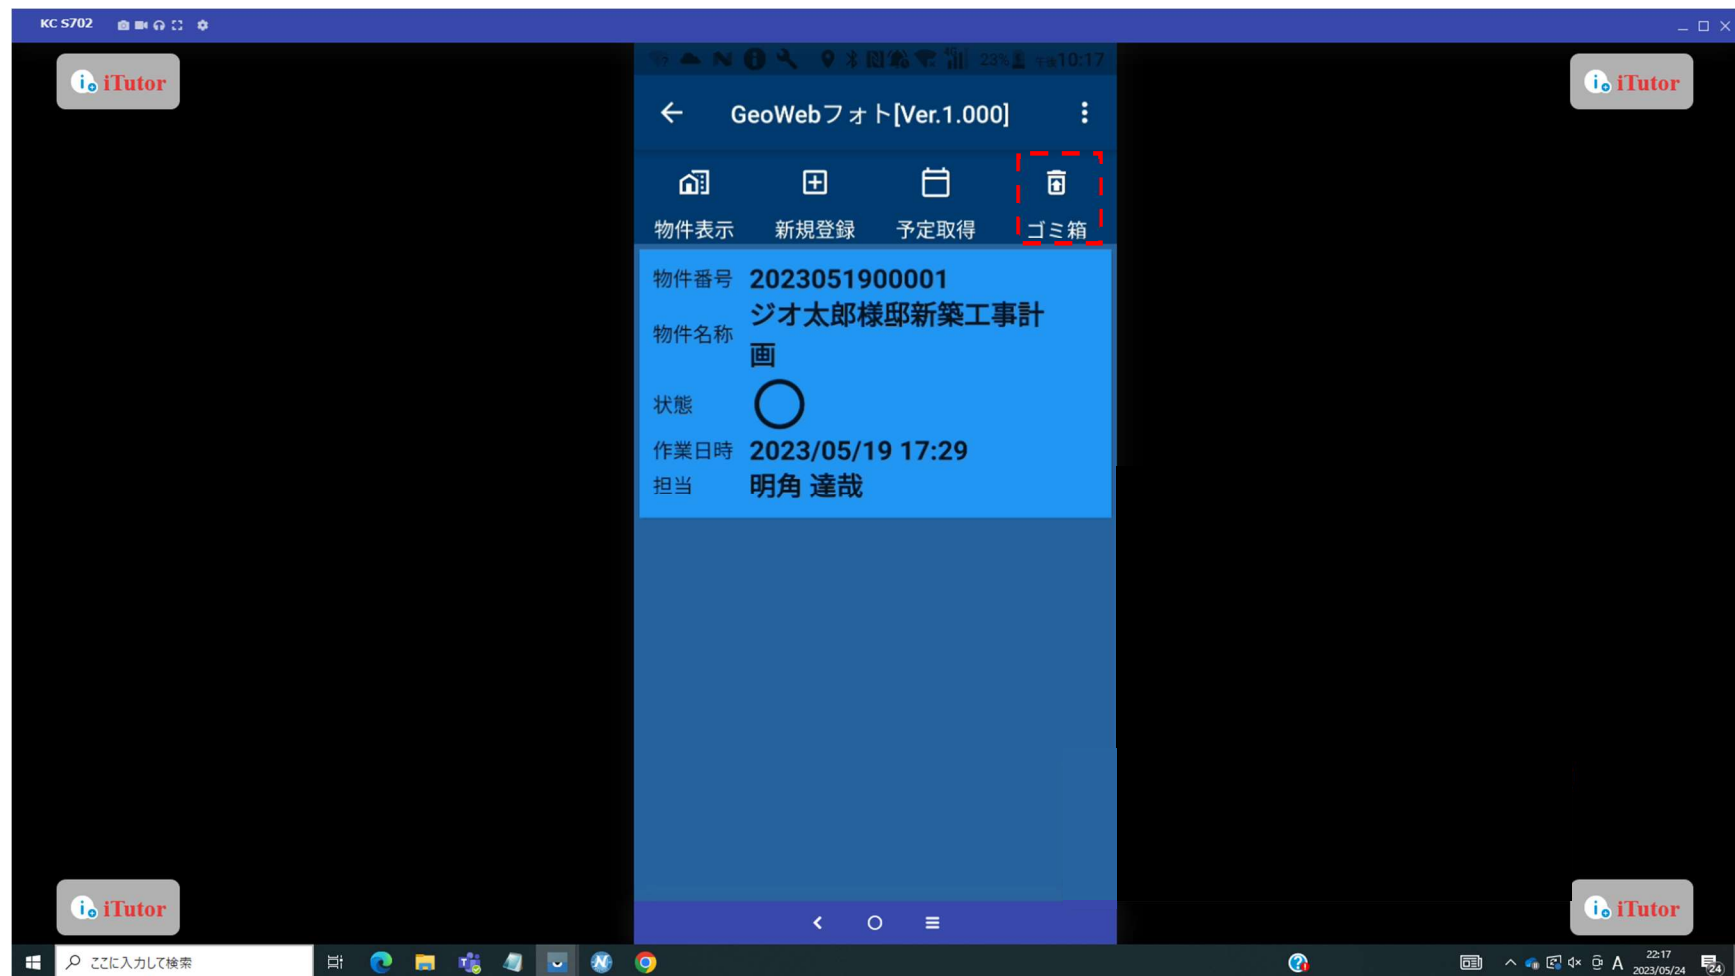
KC S702

iTutor

iTutor

23% 午後10:17

GeoWebフォト[Ver.1.000]

物件表示 新規登録 予定取得 ゴミ箱

物件番号 2023051900001

物件名称 ジオ太郎様邸新築工事計画

状態 ○

作業日時 2023/05/19 17:29

担当 明角 達哉

iTutor

iTutor

ここに入力して検索

22:17
2023/05/24